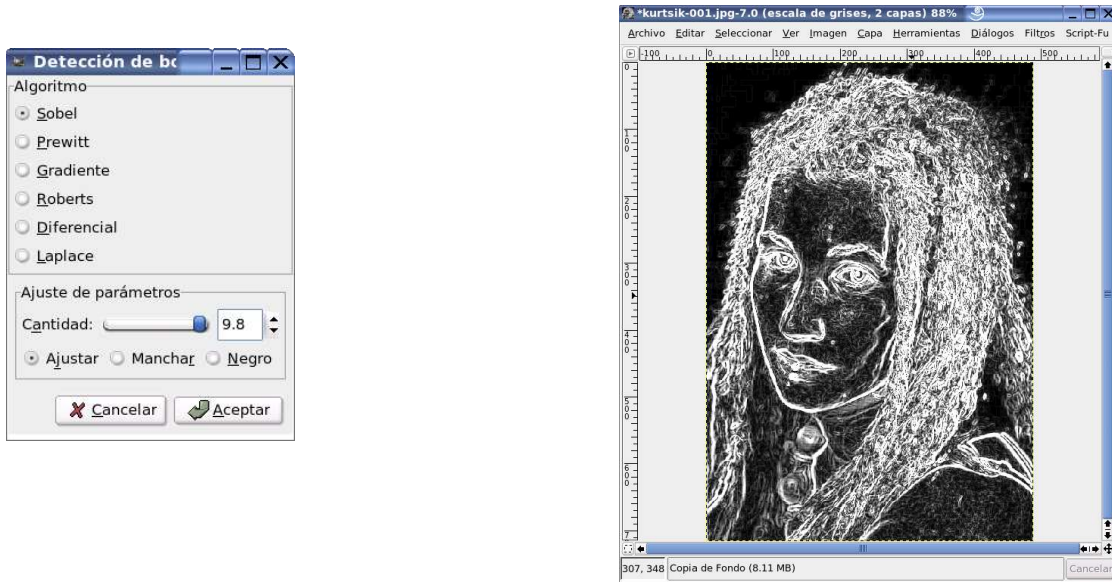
Detección de bc

Algoritmo

Sobel

Prewitt

Gradiente

Roberts

Diferencial

Laplace

Ajuste de parámetros

Cantidad: 9.8

Ajustar Manchar Negro

Cancelar Aceptar

*kurtsik-001.jpg-7.0 (escala de grises, 2 capas) 88%

Archivo Editar Seleccionar Ver Imagen Capa Herramientas Diálogos Filtros Script-Fu

-100 0 100 200 300 400 500

0 100 200 300 400 500 600 700

307, 348 Copia de Fondo (8.11 MB) Cancelar